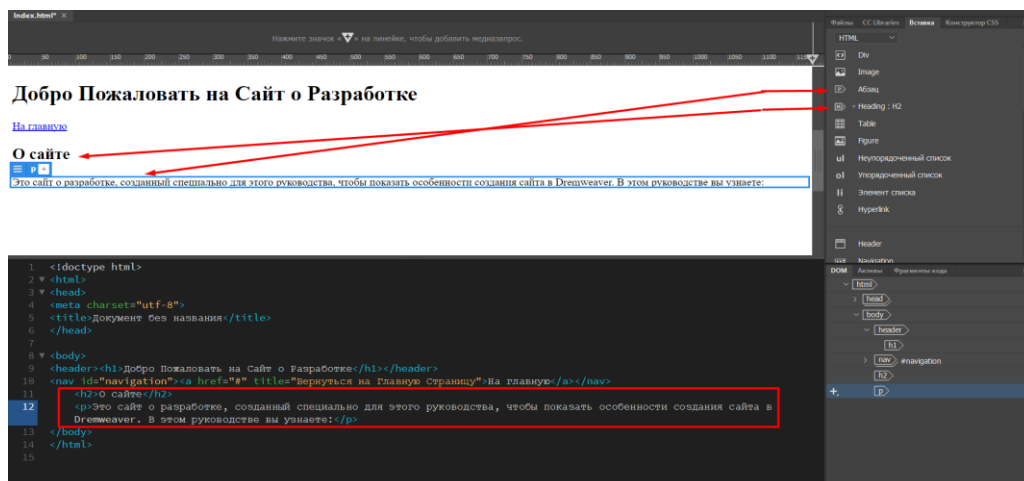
Index.html*

Нажмите значок «▼» на линейке, чтобы добавить медиазапрос.

0 50 100 150 200 250 300 350 400 450 500 550 600 650 700 750 800 850 900 950 1000 1050 1100 115

# Добро Пожаловать на Сайт о Разработке

На главную

## О сайте

p +

Это сайт о разработке, созданный специально для этого руководства, чтобы показать особенности создания сайта в Dremweaver. В этом руководстве вы узнаете:

Файлы CC Libraries Вставка Конструктор CSS

HTML

Div
Image
Абзац
Heading : H2
Table
Figure
Неупорядоченный список
Упорядоченный список
Элемент списка
Hyperlink
Header
Navigation

DOM Активы Фрагменты кода

html
head
body
header
h1
nav #navigation
h2
p

1 <!doctype html>
2 <html>
3 <head>
4 <meta charset="utf-8">
5 <title>Документ без названия</title>
6 </head>
7
8 <body>
9 <header><h1>Добро Пожаловать на Сайт о Разработке</h1></header>
10 <nav id="navigation"><a href="#" title="Вернуться на Главную Страницу">На главную</a></nav>
11 <h2>О сайте</h2>
12 <p>Это сайт о разработке, созданный специально для этого руководства, чтобы показать особенности создания сайта в Dremweaver. В этом руководстве вы узнаете:</p>
13 </body>
14 </html>
15